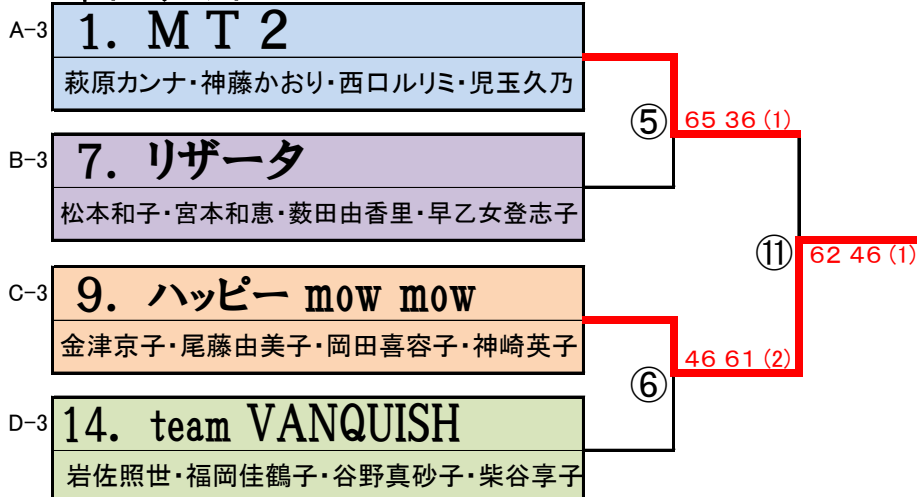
A−3
1. ＭＴ２
萩原カンナ・神藤かおり・西ロルリミ・児玉久乃

B−3
7. リザータ
松本和子・宮本和恵・藪田由香里・早乙女登志子

C−3
9. ハッピー mow mow
金津京子・尾藤由美子・岡田喜容子・神崎英子

D−3
14. team VANQUISH
岩佐照世・福岡佳鶴子・谷野真砂子・柴谷享子

⑤
65 36 (1)

⑥
46 61 (2)

⑪
62 46 (1)